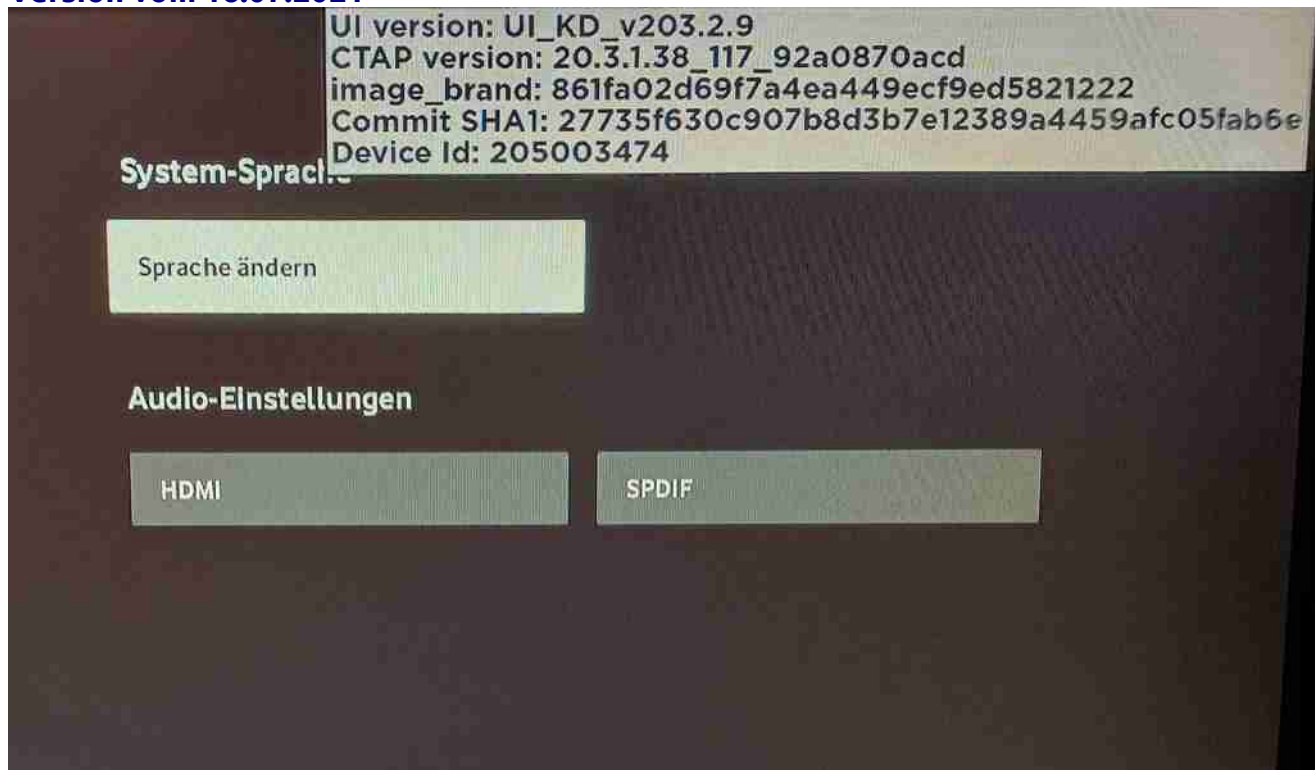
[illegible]

UI version: UI_KD_v203.2.9
CTAP version: 20.3.1.38_117_92a0870acd
image_brand: 861fa02d69f7a4ea449ecf9ed5821222
Commit SHA1: 27735f630c907b8d3b7e12389a4459afc05fab6e
Device Id: 205003474

System-Sprache

Sprache ändern

Audio-Einstellungen

HDMI

SPDIF